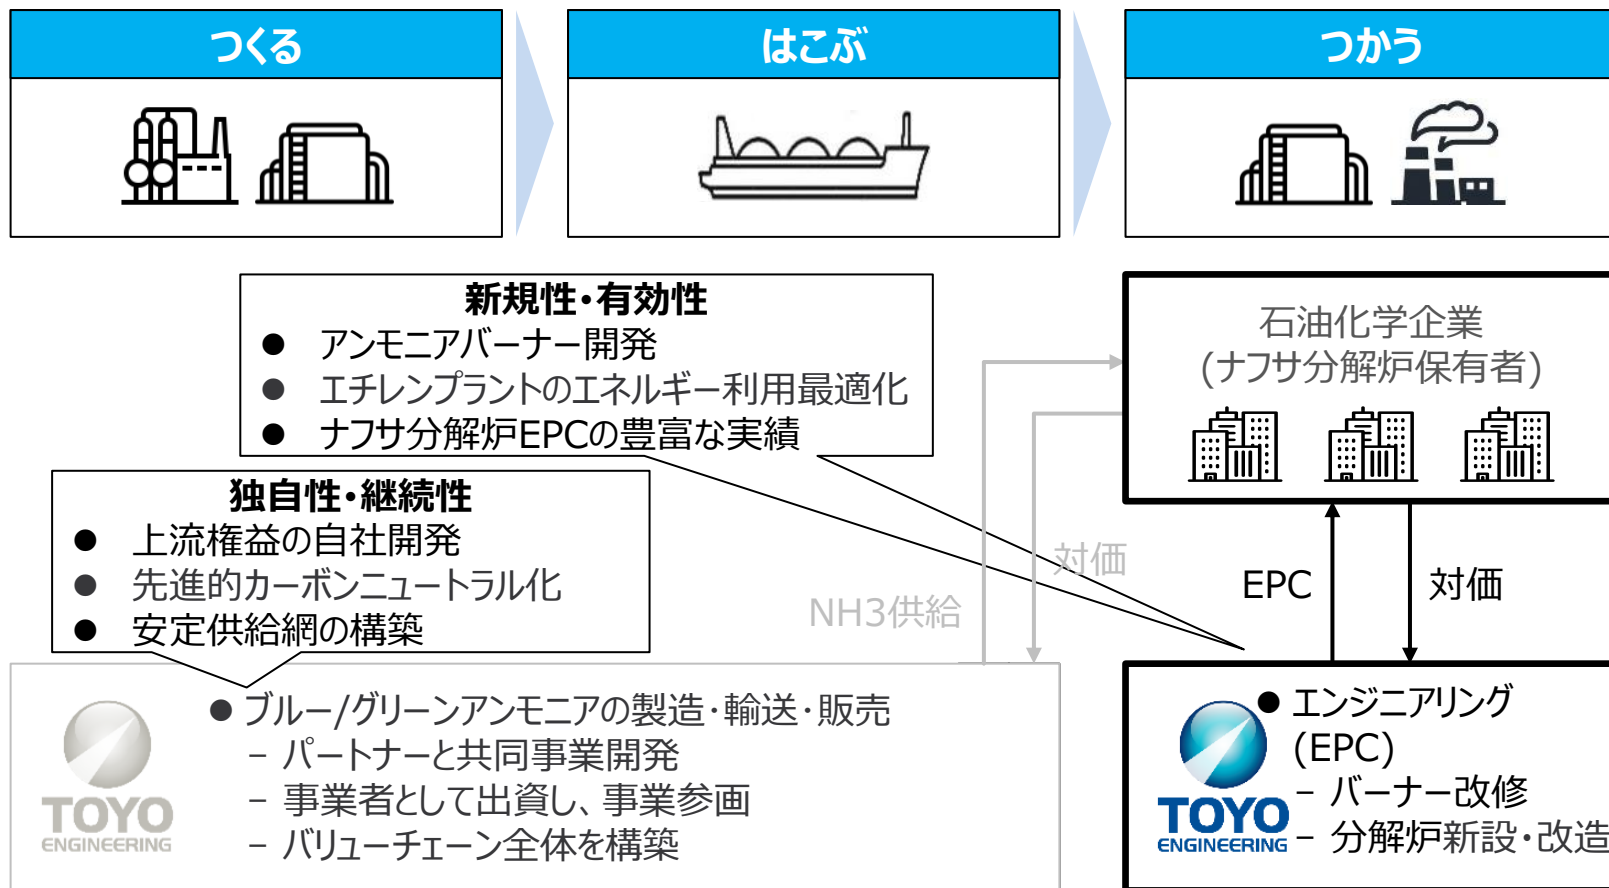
つくる

はこぶ

つかう

新規性・有効性
● アンモニアバーナー開発
● エチレンプラントのエネルギー利用最適化
● ナフサ分解炉EPCの豊富な実績

石油化学企業
(ナフサ分解炉保有者)

独自性・継続性
● 上流権益の自社開発
● 先進的カーボンニュートラル化
● 安定供給網の構築

対価

NH3供給

EPC

対価

TOYO
ENGINEERING

● ブルー/グリーンアンモニアの製造・輸送・販売
– パートナーと共同事業開発
– 事業者として出資し、事業参画
– バリューチェーン全体を構築

TOYO
ENGINEERING

● エンジニアリング (EPC)
– バーナー改修
– 分解炉新設・改造